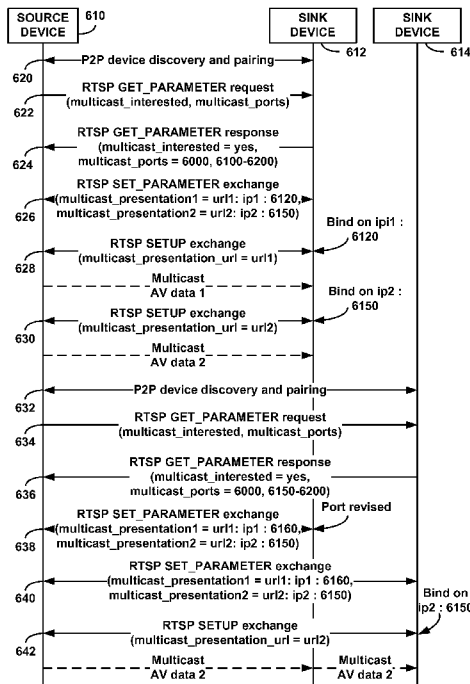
SOURCE DEVICE 610

SINK DEVICE 612

SINK DEVICE 614

P2P device discovery and pairing

620

RTSP GET_PARAMETER request (multicast_interested, multicast_ports)

622

RTSP GET_PARAMETER response (multicast_interested = yes, multicast_ports = 6000, 6100-6200)

624

RTSP SET_PARAMETER exchange (multicast_presentation1 = url1: ip1 : 6120, multicast_presentation2 = url2: ip2 : 6150)

626

Bind on ipi1 : 6120

RTSP SETUP exchange (multicast_presentation_url = url1)

628

Multicast AV data 1

Bind on ip2 : 6150

RTSP SETUP exchange (multicast_presentation_url = url2)

630

Multicast AV data 2

P2P device discovery and pairing

632

RTSP GET_PARAMETER request (multicast_interested, multicast_ports)

634

RTSP GET_PARAMETER response (multicast_interested = yes, multicast_ports = 6000, 6150-6200)

636

Port revised

RTSP SET_PARAMETER exchange (multicast_presentation1 = url1: ip1 : 6160, multicast_presentation2 = url2: ip2 : 6150)

638

RTSP SET_PARAMETER exchange (multicast_presentation1 = url1: ip1 : 6160, multicast_presentation2 = url2: ip2 : 6150)

640

Bind on ip2 : 6150

RTSP SETUP exchange (multicast_presentation_url = url2)

642

Multicast AV data 2

Multicast AV data 2